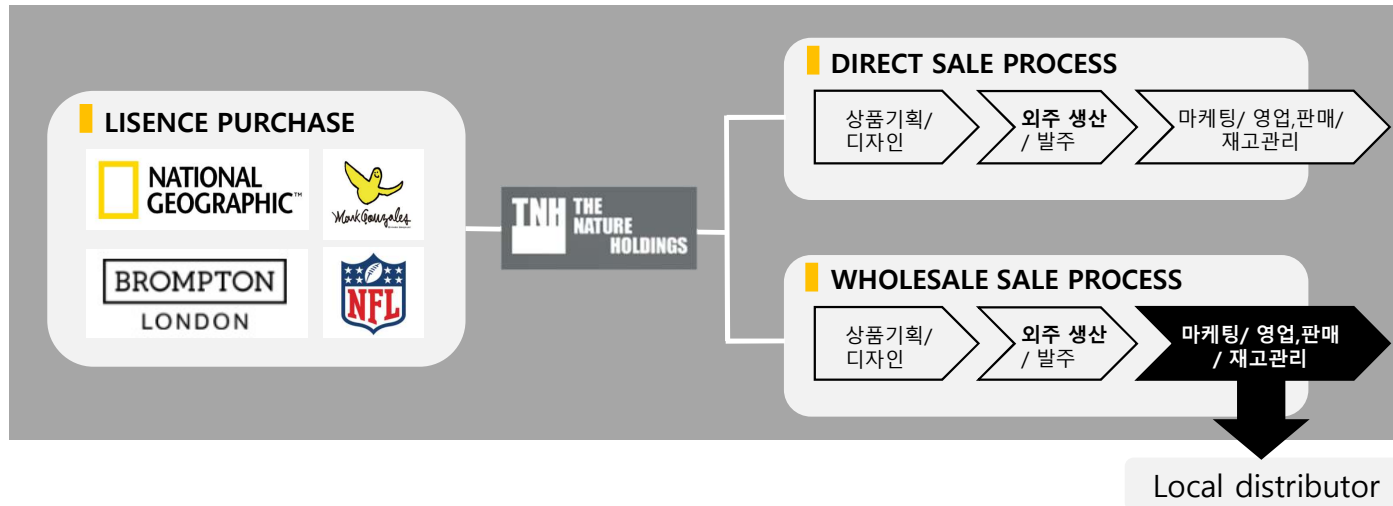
LISENCE PURCHASE

NATIONAL GEOGRAPHIC™

Mark Gonzales

BROMPTON LONDON

NFL

TNH THE NATURE HOLDINGS

DIRECT SALE PROCESS

상품기획/ 디자인

외주 생산 / 발주

마케팅/ 영업,판매/ 재고관리

WHOLESALE SALE PROCESS

상품기획/ 디자인

외주 생산 / 발주

마케팅/ 영업,판매 / 재고관리

Local distributor